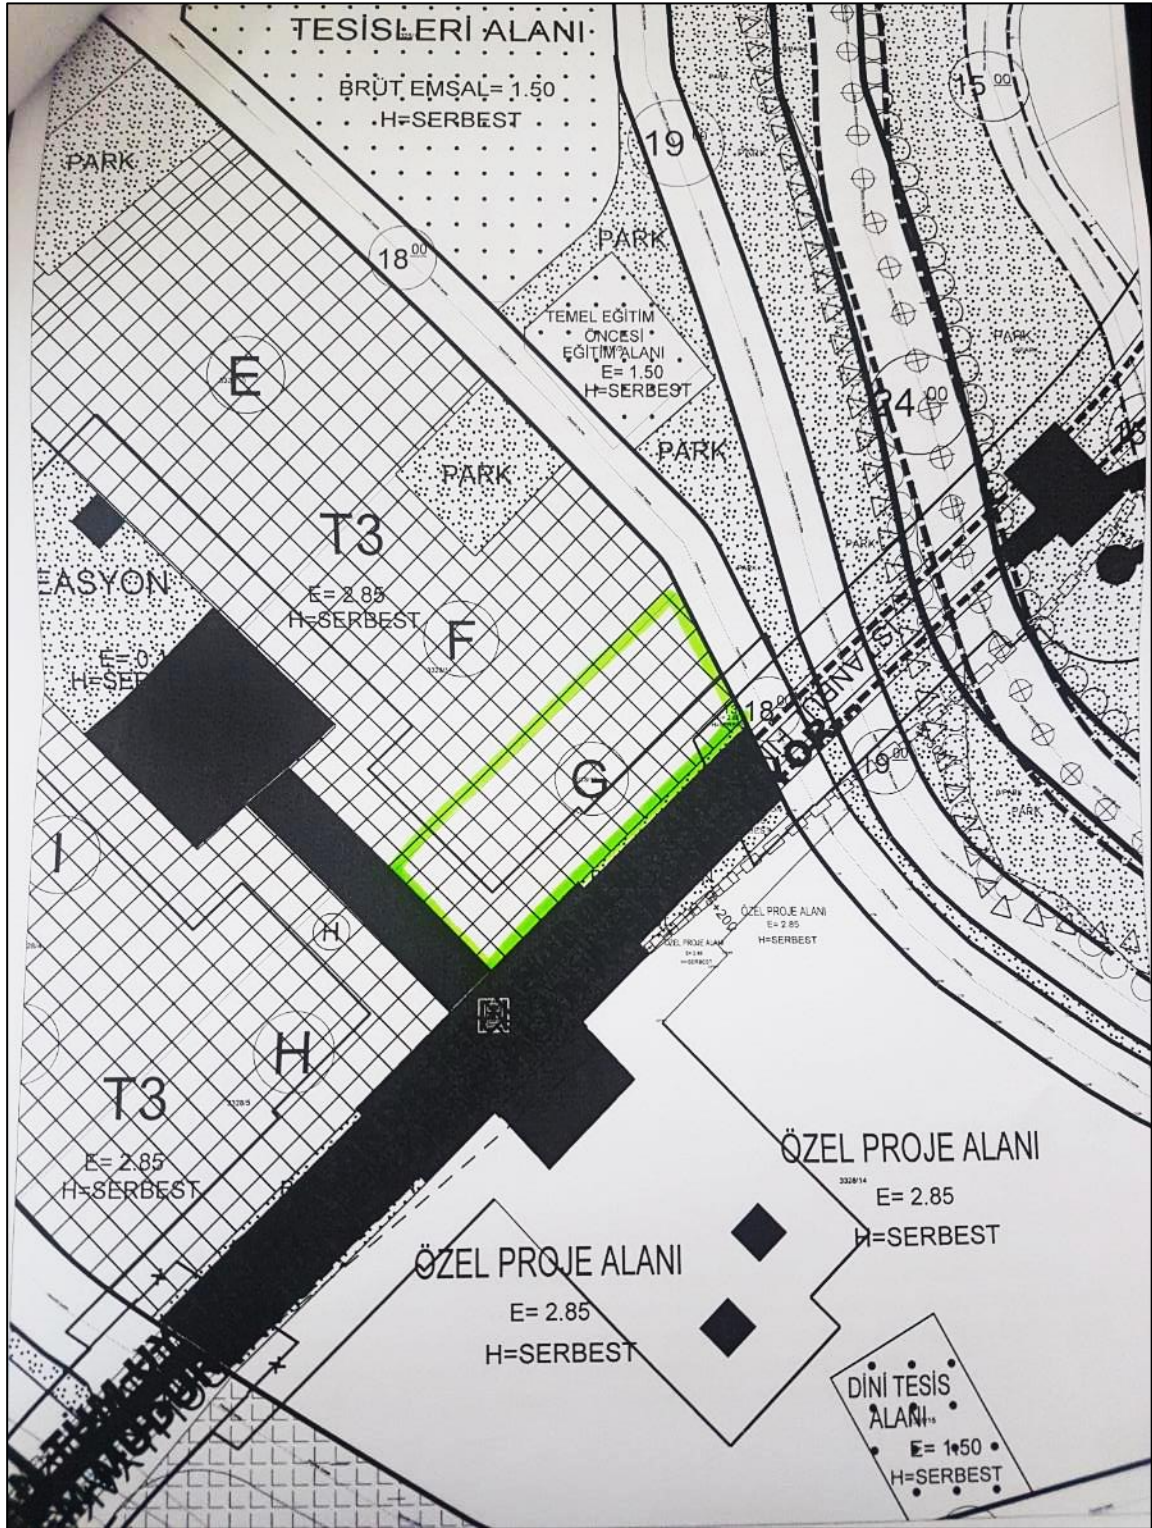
TESİSLERİ ALANI
BRÜT EMSAL= 1.50
H=SERBEST

PARK

$19^{00}$

$15^{00}$

$18^{00}$

PARK

TEMEL EĞİTİM ÖNCESİ EĞİTİM ALANI
E= 1.50
H=SERBEST

E

$24^{00}$

PARK

PARK

PARK

T3
E= 2.85
H=SERBEST

F

EASYON
E= 0.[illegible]
H=SER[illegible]

$18^{00}$

$16^{00}$

G

PARK

I

H

ÖZEL PROJE ALANI
E= 2.85
H=SERBEST

ÖZEL PROJE ALANI
E= 2.85
H=SERBEST

H

T3
E= 2.85
H=SERBEST

ÖZEL PROJE ALANI
E= 2.85
H=SERBEST

ÖZEL PROJE ALANI
E= 2.85
H=SERBEST

DİNİ TESİS ALANI
E= 1.50
H=SERBEST